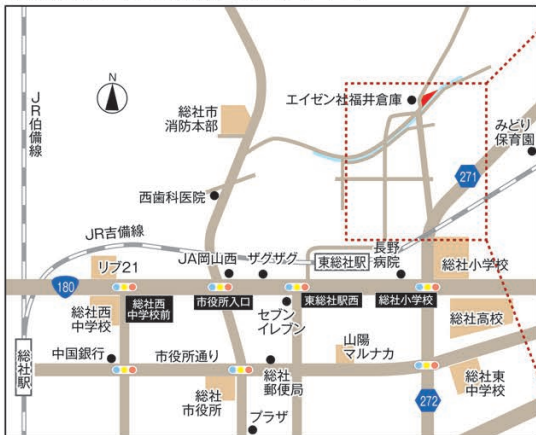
JR伯備線

N

総社市消防本部

エイゼン社福井倉庫

みどり保育園

271

西歯科医院

JR吉備線

リブ21

JA岡山西

ザグザグ

東総社駅

長野病院

総社小学校

180

総社西中学校

総社西中学校前

市役所入口

東総社駅西

総社小学校

総社高校

セブンイレブン

中国銀行

山陽マルナカ

総社駅

市役所通り

総社郵便局

総社東中学校

総社市役所

272

プラザ